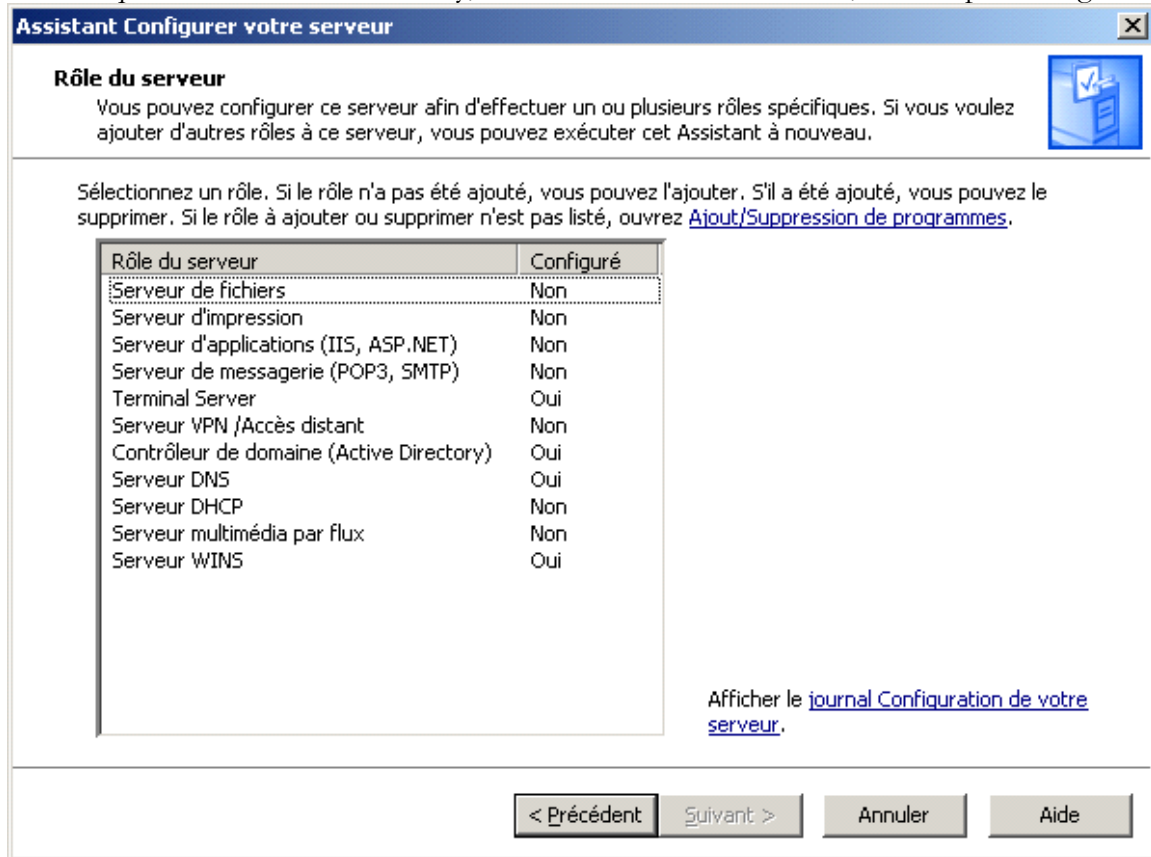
Assistant Configurer votre serveur

Rôle du serveur
Vous pouvez configurer ce serveur afin d'effectuer un ou plusieurs rôles spécifiques. Si vous voulez ajouter d'autres rôles à ce serveur, vous pouvez exécuter cet Assistant à nouveau.

Sélectionnez un rôle. Si le rôle n'a pas été ajouté, vous pouvez l'ajouter. S'il a été ajouté, vous pouvez le supprimer. Si le rôle à ajouter ou supprimer n'est pas listé, ouvrez Ajout/Suppression de programmes.

| Rôle du serveur | Configuré |
|---|---|
| Serveur de fichiers | Non |
| Serveur d'impression | Non |
| Serveur d'applications (IIS, ASP.NET) | Non |
| Serveur de messagerie (POP3, SMTP) | Non |
| Terminal Server | Oui |
| Serveur VPN /Accès distant | Non |
| Contrôleur de domaine (Active Directory) | Oui |
| Serveur DNS | Oui |
| Serveur DHCP | Non |
| Serveur multimédia par flux | Non |
| Serveur WINS | Oui |

Afficher le journal Configuration de votre serveur.

< Précédent   Suivant >   Annuler   Aide